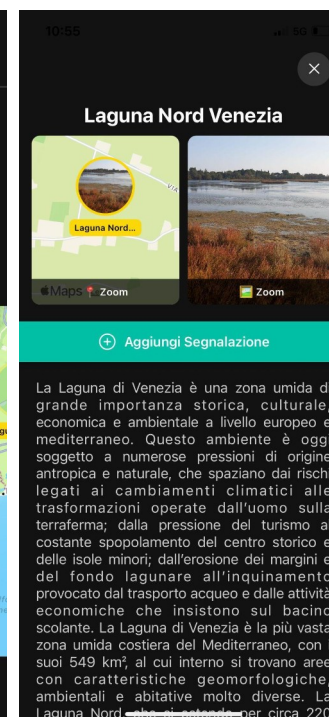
10:55

×

Laguna Nord Venezia

Laguna Nord...

Maps Zoom

Zoom

Aggiungi Segnalazione

La Laguna di Venezia è una zona umida di grande importanza storica, culturale, economica e ambientale a livello europeo e mediterraneo. Questo ambiente è oggi soggetto a numerose pressioni di origine antropica e naturale, che spaziano dai rischi legati ai cambiamenti climatici alle trasformazioni operate dall'uomo sulla terraferma; dalla pressione del turismo al costante spopolamento del centro storico e delle isole minori; dall'erosione dei margini e del fondo lagunare all'inquinamento provocato dal trasporto acqueo e dalle attività economiche che insistono sul bacino scolante. La Laguna di Venezia è la più vasta zona umida costiera del Mediterraneo, con i suoi 549 km², al cui interno si trovano aree con caratteristiche geomorfologiche, ambientali e abitative molto diverse. La Laguna Nord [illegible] per circa 220